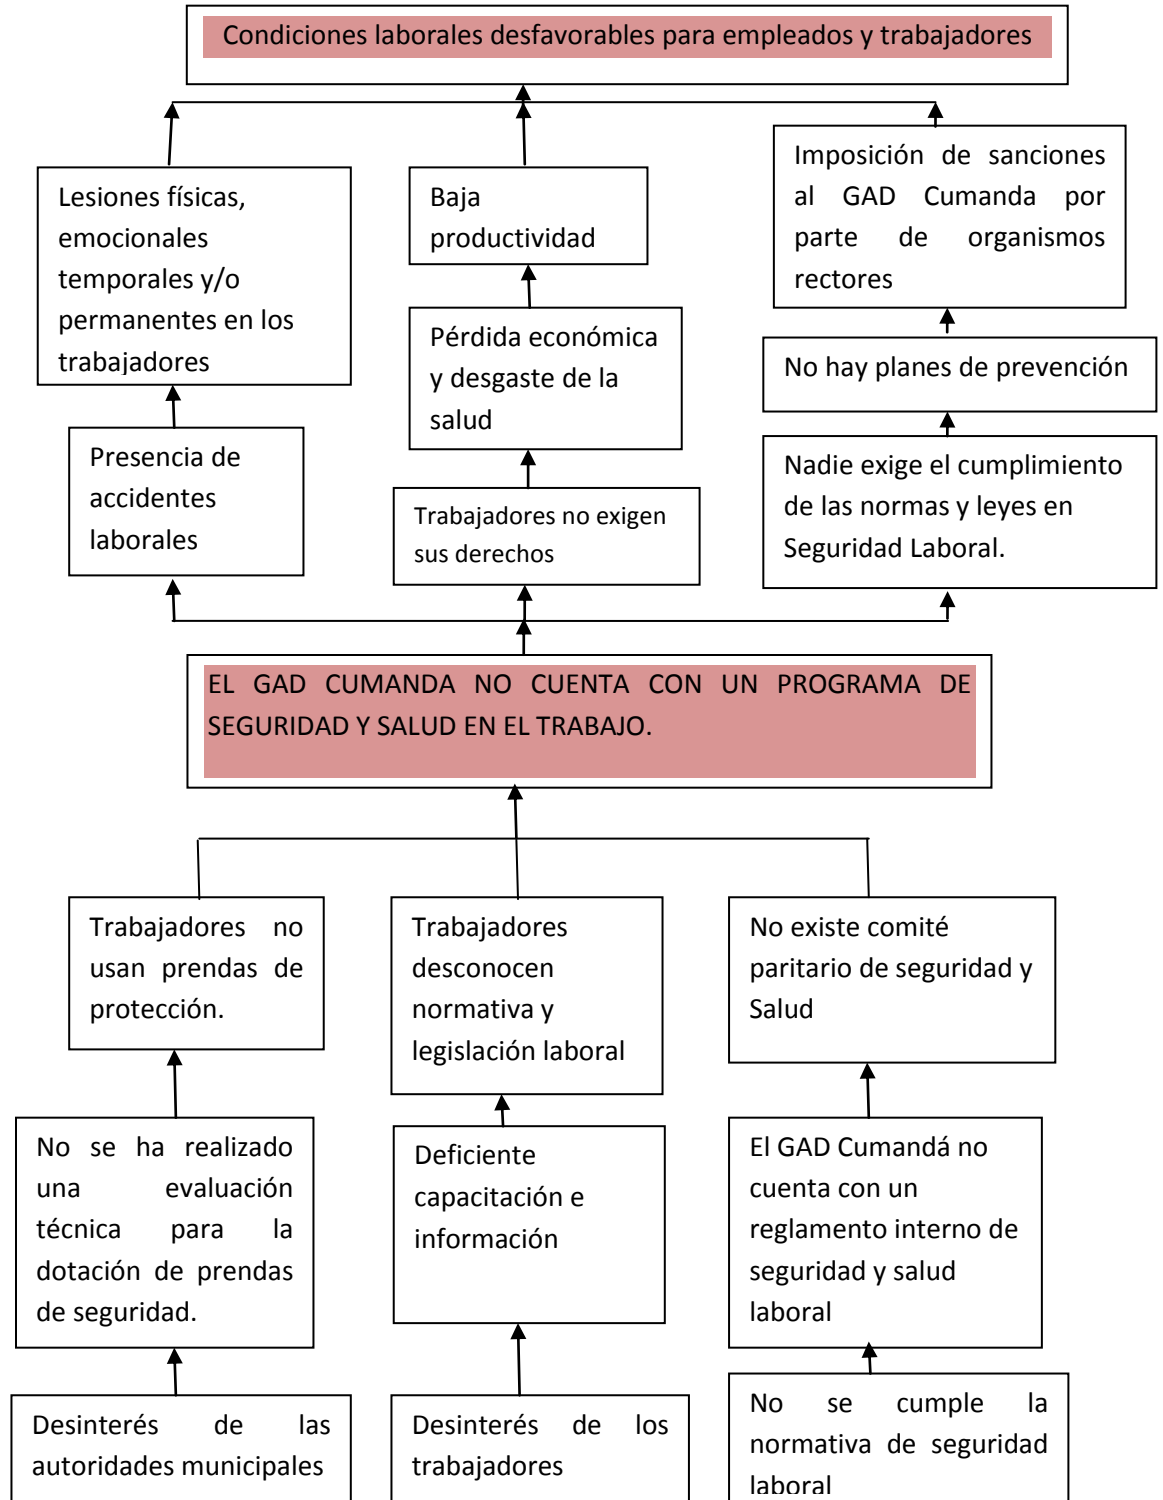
Condiciones laborales desfavorables para empleados y trabajadores

Lesiones físicas, emocionales temporales y/o permanentes en los trabajadores

Baja productividad

Imposición de sanciones al GAD Cumanda por parte de organismos rectores

Presencia de accidentes laborales

Pérdida económica y desgaste de la salud

No hay planes de prevención

Trabajadores no exigen sus derechos

Nadie exige el cumplimiento de las normas y leyes en Seguridad Laboral.

EL GAD CUMANDA NO CUENTA CON UN PROGRAMA DE SEGURIDAD Y SALUD EN EL TRABAJO.

Trabajadores no usan prendas de protección.

Trabajadores desconocen normativa y legislación laboral

No existe comité paritario de seguridad y Salud

No se ha realizado una evaluación técnica para la dotación de prendas de seguridad.

Deficiente capacitación e información

El GAD Cumandá no cuenta con un reglamento interno de seguridad y salud laboral

Desinterés de las autoridades municipales

Desinterés de los trabajadores

No se cumple la normativa de seguridad laboral